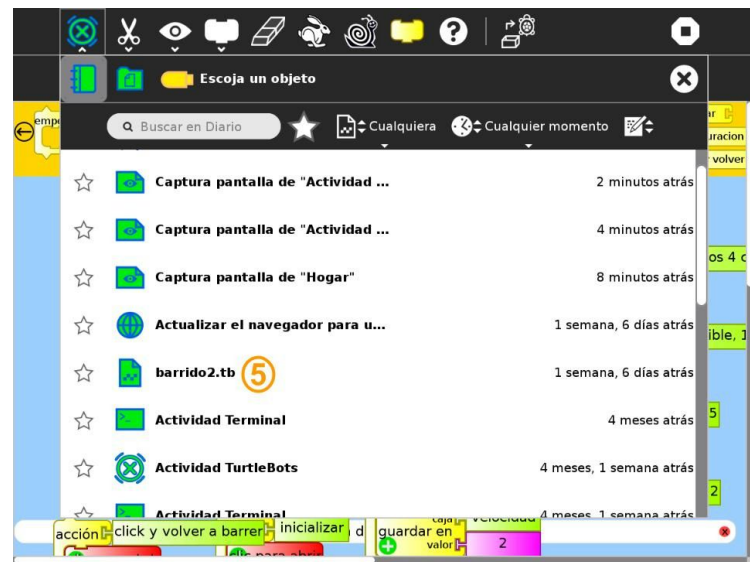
Escoja un objeto

Buscar en Diario

Cualquiera

Cualquier momento

Captura pantalla de "Actividad ... 2 minutos atrás

Captura pantalla de "Actividad ... 4 minutos atrás

Captura pantalla de "Hogar" 8 minutos atrás

Actualizar el navegador para u... 1 semana, 6 días atrás

barrido2.tb 1 semana, 6 días atrás

5

Actividad Terminal 4 meses atrás

Actividad TurtleBots 4 meses, 1 semana atrás

Actividad Terminal 4 meses, 1 semana atrás

empe

duracion

volver

os 4 c

ible, 1

5

2

acción

click y volver a barrer

inicializar

d

caja

velocidad

guardar en

valor

2